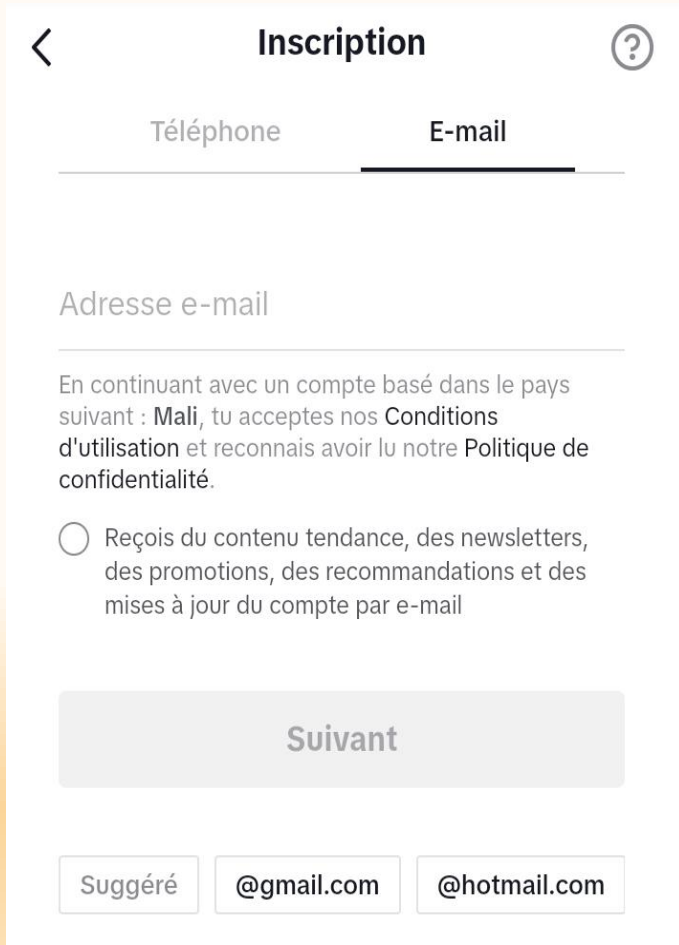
Inscription

Téléphone
E-mail

Adresse e-mail

En continuant avec un compte basé dans le pays suivant : Mali, tu acceptes nos Conditions d'utilisation et reconnais avoir lu notre Politique de confidentialité.

Reçois du contenu tendance, des newsletters, des promotions, des recommandations et des mises à jour du compte par e-mail

Suivant

Suggéré
@gmail.com
@hotmail.com